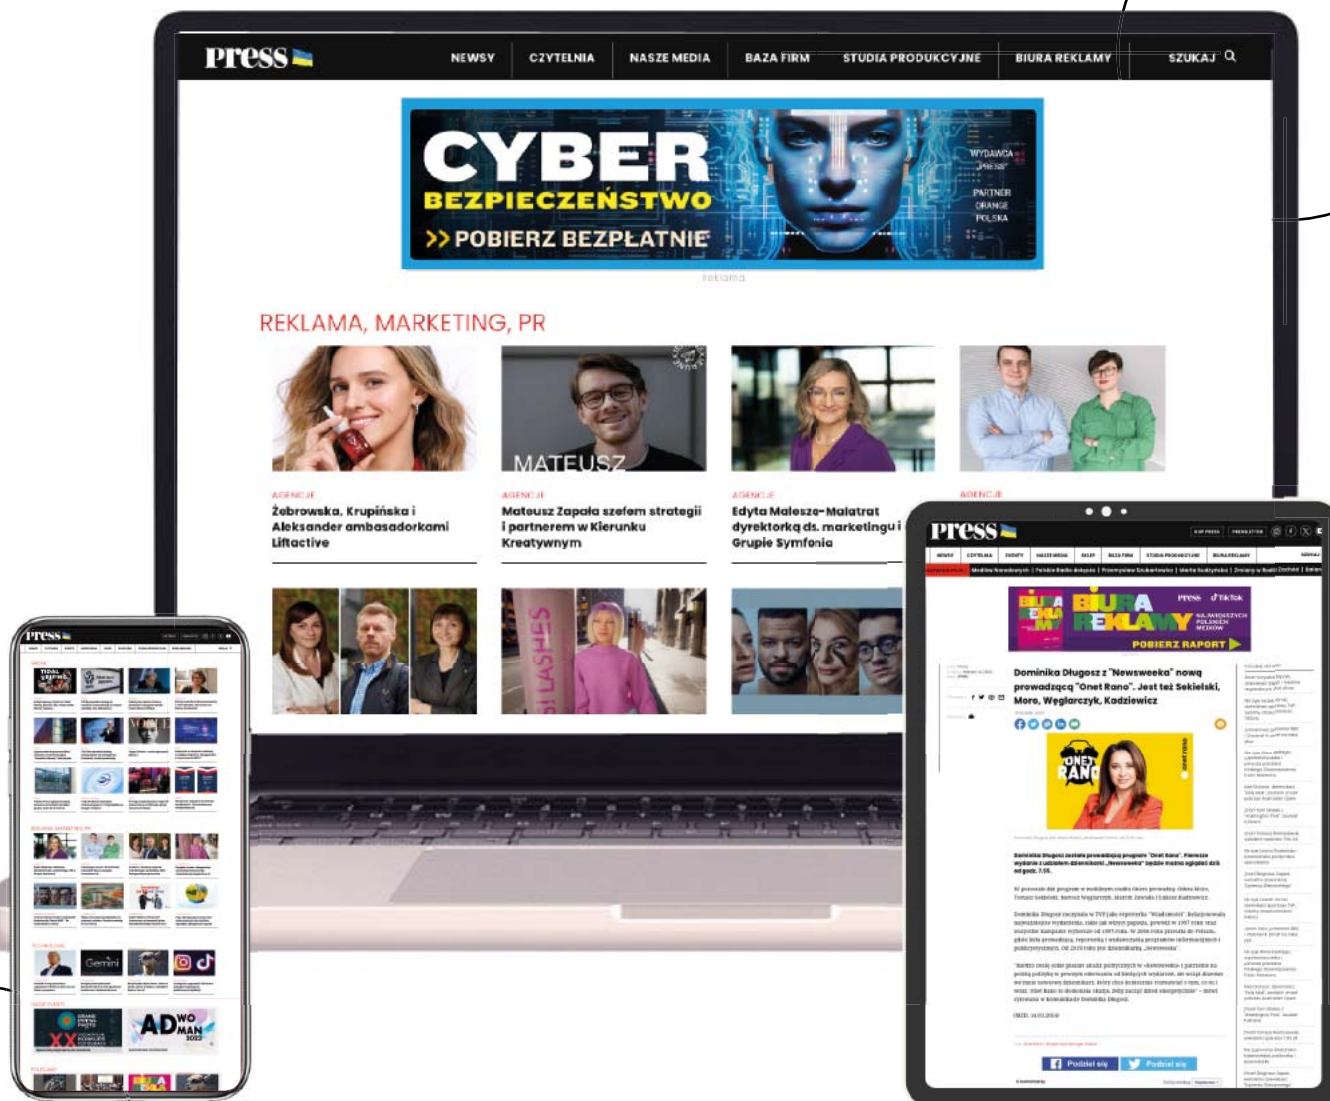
Press

NEWSY | CZYTELNIA | NASZE MEDIA | BAZA FIRM | STUDIA PRODUKCYJNE | BIURA REKLAMY | SZUKAJ

CYBER BEZPIECZEŃSTWO
>> POBIERZ BEZPŁATNIE
WYDAWCA Press
PARTNER ORANGE POLSKA

reklama

REKLAMA, MARKETING, PR

MATEUSZ

AGENCJE
Żebrowska, Krupińska i Aleksander ambasadorkami Liftactive

AGENCJE
Mateusz Zapała szefem strategii i partnerem w Kierunku Kreatywnym

AGENCJE
Edyta Malesze-Malatrat dyrektorką ds. marketingu i Grupie Symfonia

AGENCJE

LASHES

Press

BIURA REKLAMY
Press TikTok
POBIERZ RAPORT

Dominika Długosz z "Newsweeka" nową prowadzącą "Onet Rano". Jest też Sekielski, Morozowski, Węglarczyk, Kadziewicz

Onet Rano

Podziel się
Podziel się

Press

Gemini

AD WOMAN 2022